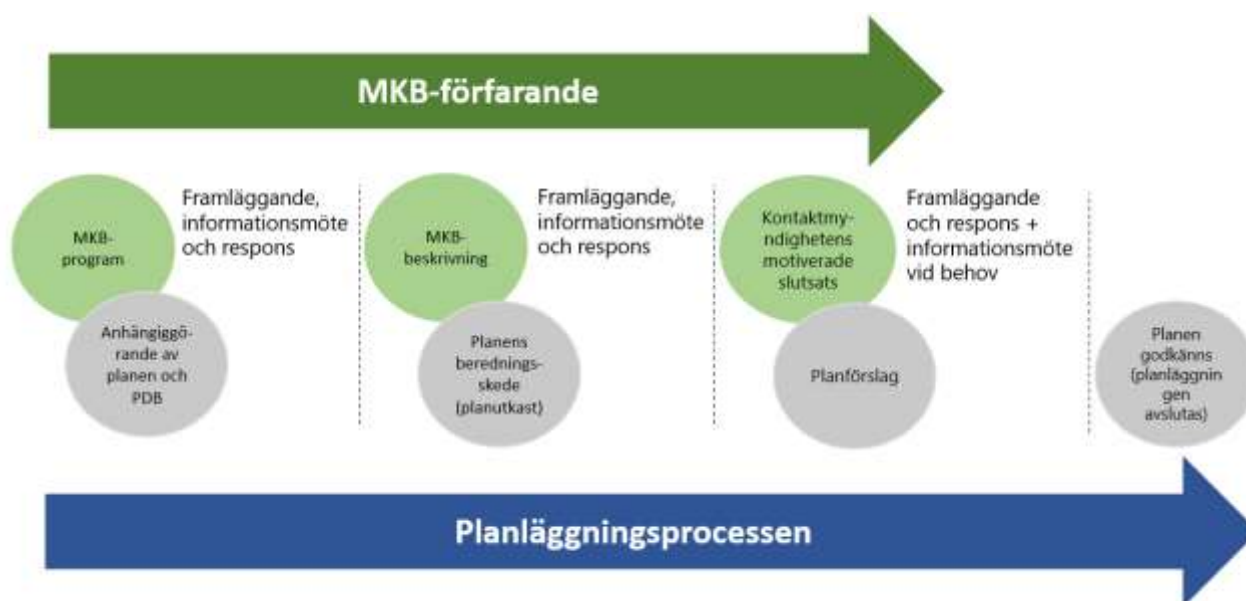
MKB-förfarande

MKB-program

Anhängiggörande av planen och PDB

Framläggande, informationsmöte och respons

MKB-beskrivning

Planens beredningsskede (planutkast)

Framläggande, informationsmöte och respons

Kontaktmyndighetens motiverade slutsats

Planförslag

Framläggande och respons + informationsmöte vid behov

Planen godkänns (planläggningen avslutas)

Planläggningsprocessen